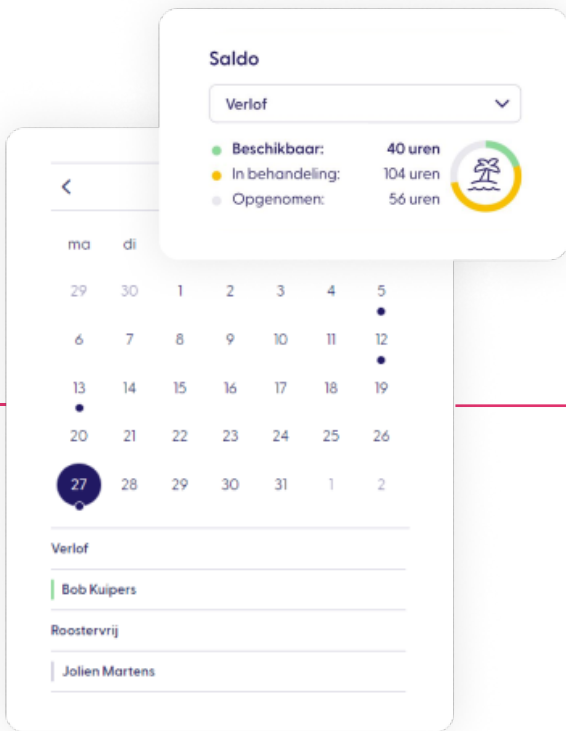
Saldo

Verlof

Beschikbaar: 40 uren
In behandeling: 104 uren
Opgenomen: 56 uren

<

| ma | di | | | | | |
|---|---|---|---|---|---|---|
| 29 | 30 | 1 | 2 | 3 | 4 | 5 |
| 6 | 7 | 8 | 9 | 10 | 11 | 12 |
| 13 | 14 | 15 | 16 | 17 | 18 | 19 |
| 20 | 21 | 22 | 23 | 24 | 25 | 26 |
| 27 | 28 | 29 | 30 | 31 | 1 | 2 |

Verlof

Bob Kuipers

Roostervrij

Jolien Martens